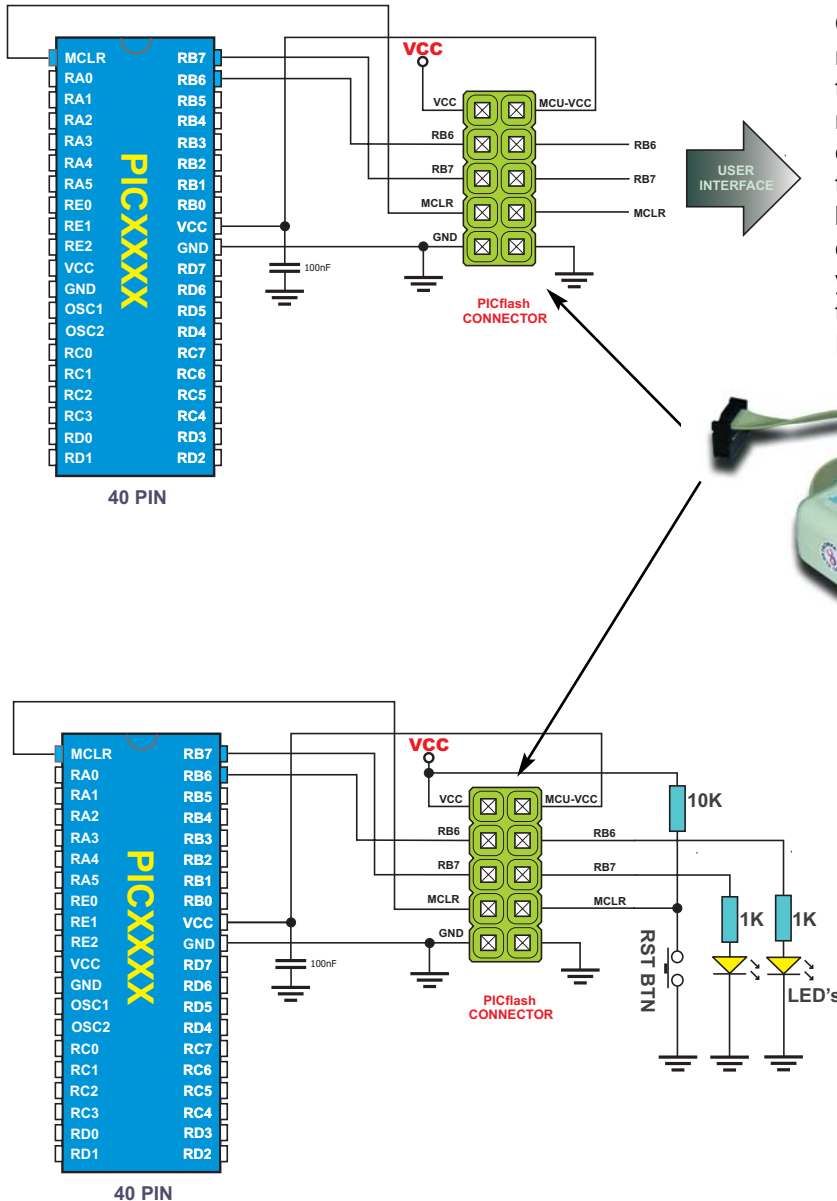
MCLR
RA0
RA1
RA2
RA3
RA4
RA5
RE0
RE1
RE2
VCC
GND
OSC1
OSC2
RC0
RC1
RC2
RC3
RD0
RD1

PICXXXX

RB7
RB6
RB5
RB4
RB3
RB2
RB1
RB0
VCC
GND
RD7
RD6
RD5
RD4
RC7
RC6
RC5
RC4
RD3
RD2

40 PIN

100nF

VCC

VCC
MCU-VCC
RB6
RB7
MCLR
GND

RB6
RB7
MCLR

PICflash CONNECTOR

USER INTERFACE

MCLR
RA0
RA1
RA2
RA3
RA4
RA5
RE0
RE1
RE2
VCC
GND
OSC1
OSC2
RC0
RC1
RC2
RC3
RD0
RD1

PICXXXX

RB7
RB6
RB5
RB4
RB3
RB2
RB1
RB0
VCC
GND
RD7
RD6
RD5
RD4
RC7
RC6
RC5
RC4
RD3
RD2

40 PIN

100nF

VCC

VCC
MCU-VCC
RB6
RB7
MCLR
GND

RB6
RB7
MCLR

PICflash CONNECTOR

10K

1K
1K

RST BTN

LED's